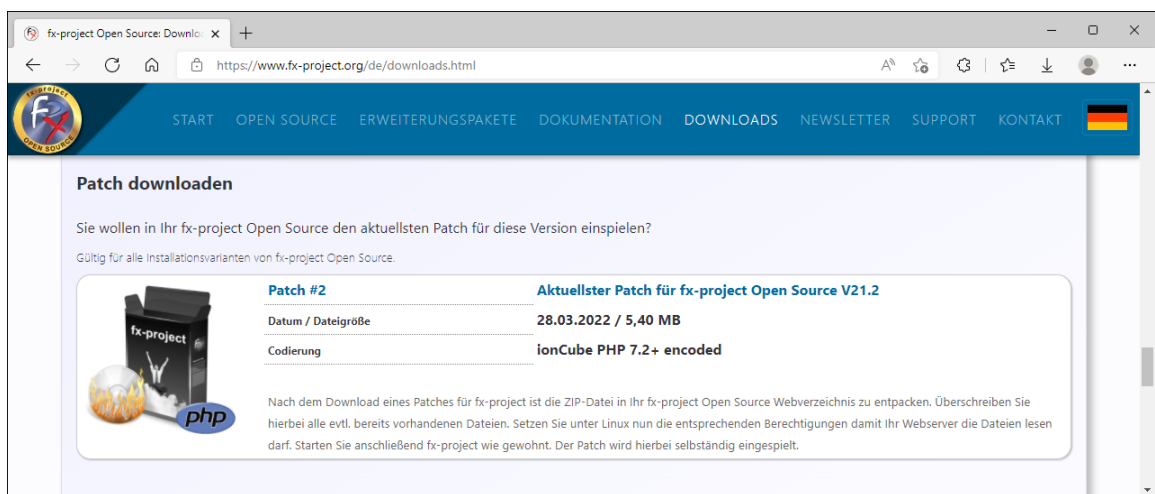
fx-project Open Source: Downlo ×
+
https://www.fx-project.org/de/downloads.html

fx-project
OPEN SOURCE

START OPEN SOURCE ERWEITERUNGSPAKETE DOKUMENTATION DOWNLOADS NEWSLETTER SUPPORT KONTAKT

Patch downloaden

Sie wollen in Ihr fx-project Open Source den aktuellsten Patch für diese Version einspielen?

Gültig für alle Installationsvarianten von fx-project Open Source.

fx-project
php

| Patch #2 | Aktuellster Patch für fx-project Open Source V21.2 |
|---|---|
| Datum / Dateigröße | 28.03.2022 / 5,40 MB |
| Codierung | ionCube PHP 7.2+ encoded |

Nach dem Download eines Patches für fx-project ist die ZIP-Datei in Ihr fx-project Open Source Webverzeichnis zu entpacken. Überschreiben Sie hierbei alle evtl. bereits vorhandenen Dateien. Setzen Sie unter Linux nun die entsprechenden Berechtigungen damit Ihr Webserver die Dateien lesen darf. Starten Sie anschließend fx-project wie gewohnt. Der Patch wird hierbei selbständig eingespielt.